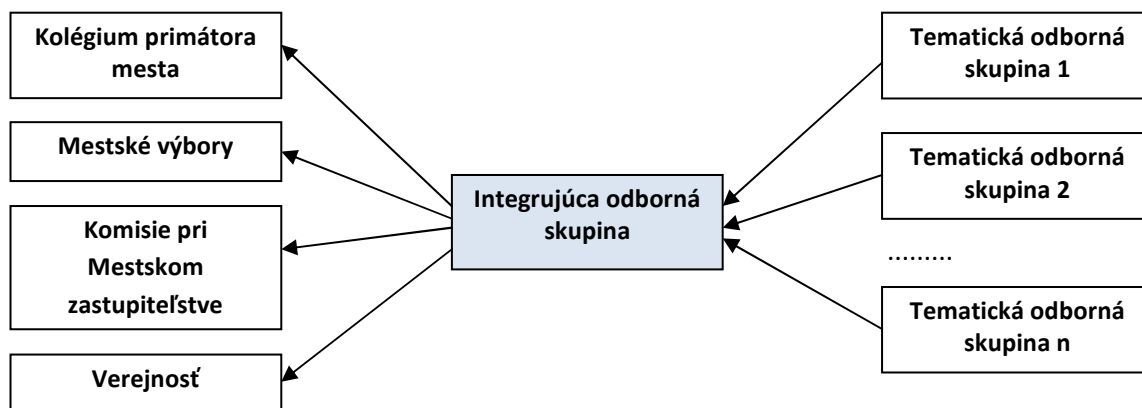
Kolégium primátora mesta

Mestské výbory

Komisie pri Mestskom zastupiteľstve

Verejnosť

Integrujúca odborná skupina

Tematická odborná skupina 1

Tematická odborná skupina 2

.........

Tematická odborná skupina n